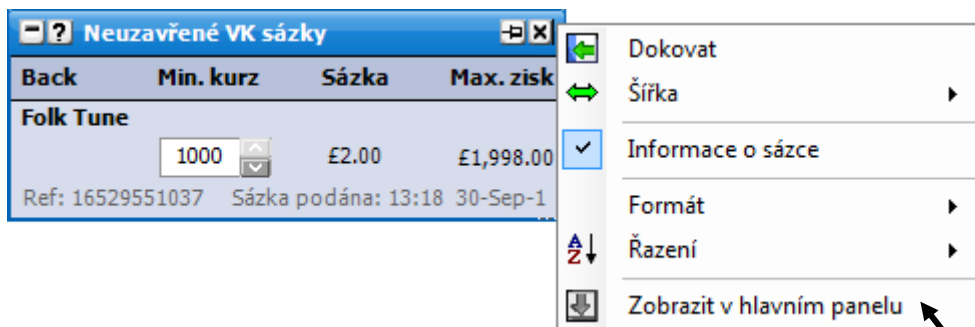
Neuzavřené VK sázky

| Back | Min. kurz | Sázka | Max. zisk |
|---|---|---|---|
| Folk Tune | | | |
| | 1000 | £2.00 | £1,998.00 |

Ref: 16529551037 Sázka podána: 13:18 30-Sep-1

Dokovat
Šířka
Informace o sázce
Formát
Řazení
Zobrazit v hlavním panelu